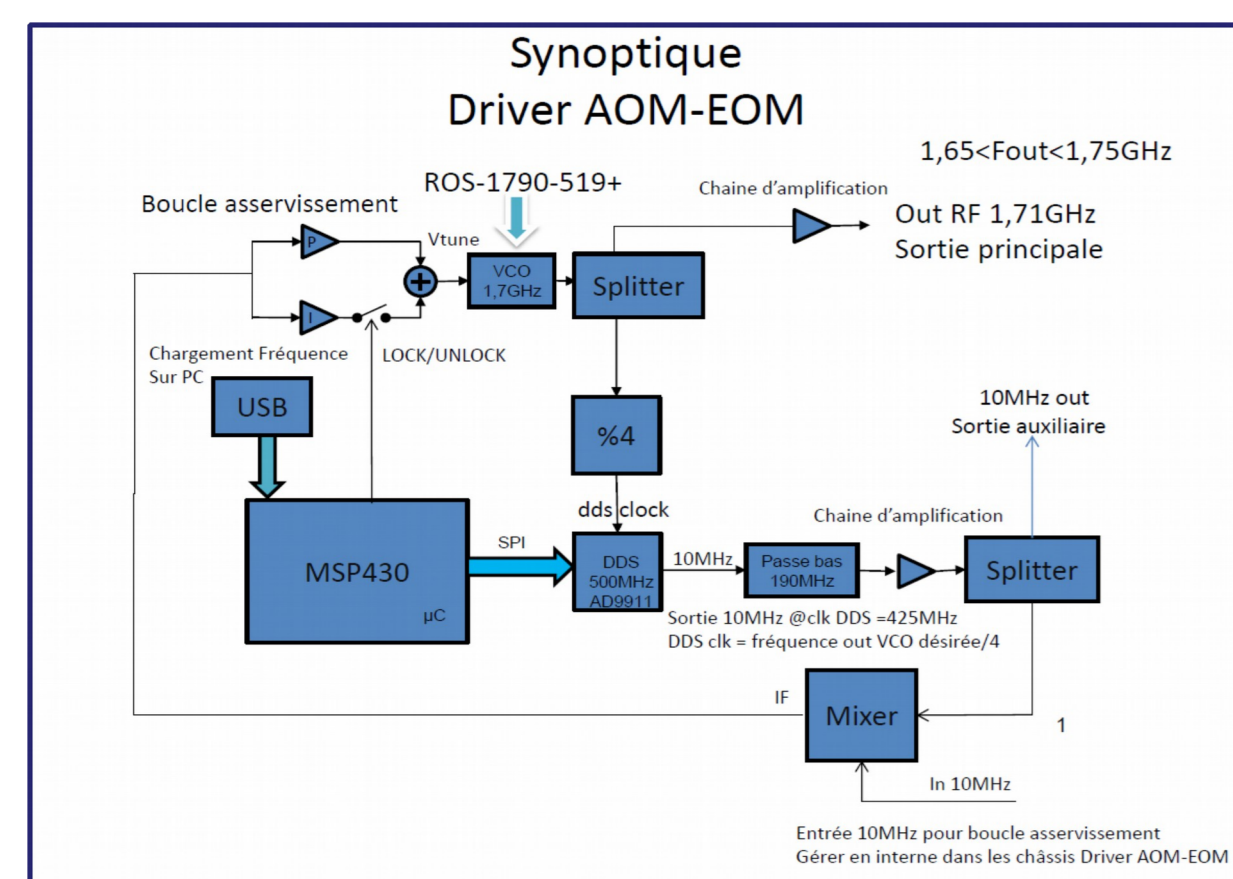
Synoptique
Driver AOM-EOM

1,65<Fout<1,75GHz

ROS-1790-519+

Chaine d'amplification

Boucle asservissement

Out RF 1,71GHz
Sortie principale

P

Vtune

VCO
1,7GHz

Splitter

I

Chargement Fréquence
Sur PC

LOCK/UNLOCK

USB

%4

10MHz out
Sortie auxiliaire

dds clock

Chaine d'amplification

SPI

MSP430

µC

DDS
500MHz
AD9911

10MHz

Passe bas
190MHz

Splitter

Sortie 10MHz @clk DDS =425MHz
DDS clk = fréquence out VCO désirée/4

IF

Mixer

1

In 10MHz

Entrée 10MHz pour boucle asservissement
Gérer en interne dans les châssis Driver AOM-EOM